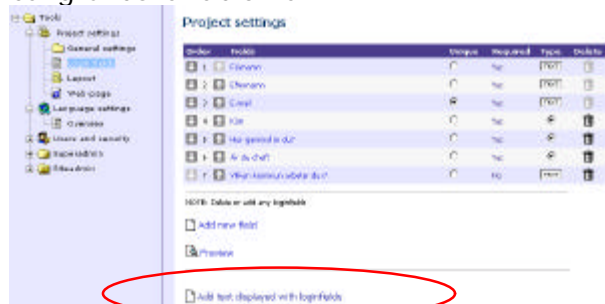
Tools
Project settings
General settings
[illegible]
Layout
Web page
Language settings
Overview
Users and security
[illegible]
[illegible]

Project settings

| Order | Fields | Unique | Required | Type | Delete |
|---|---|---|---|---|---|
| 1 | Firstname | | Yes | TEXT | |
| 2 | Lastname | | Yes | TEXT | |
| 3 | E-mail | | Yes | TEXT | |
| 4 | Kön | | Yes | | |
| 5 | Hur gammal är du? | | Yes | | |
| 6 | Är du chef? | | Yes | | |
| 7 | Vilken kommun arbetar du i? | | No | TEXT | |

NOTE: Delete or add any loginfields

Add new field

Preview

Add text displayed with loginfields